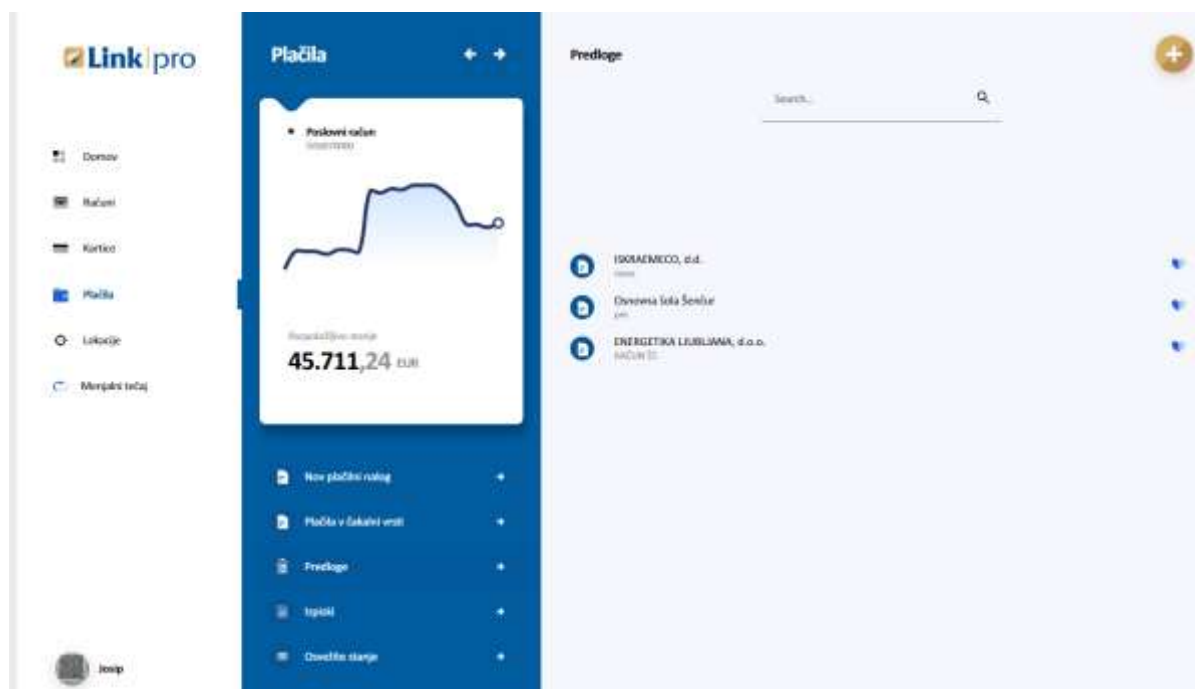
Link pro

Domov

Računi

Kartice

Plačila

Lokacije

Menjalni tečaj

Josip

Plačila

Poslovni račun
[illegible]

Razpoložljivo stanje
45.711,24 EUR

Nov plačilni nalog

Plačila v čakalni vrsti

Predloge

Izpiski

Osveži stanje

Predloge

Search...

ISKRAEMECO, d.d.
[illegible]

Osnovna šola Šenčur
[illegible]

ENERGETIKA LJUBLJANA, d.o.o.
RAČUN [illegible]